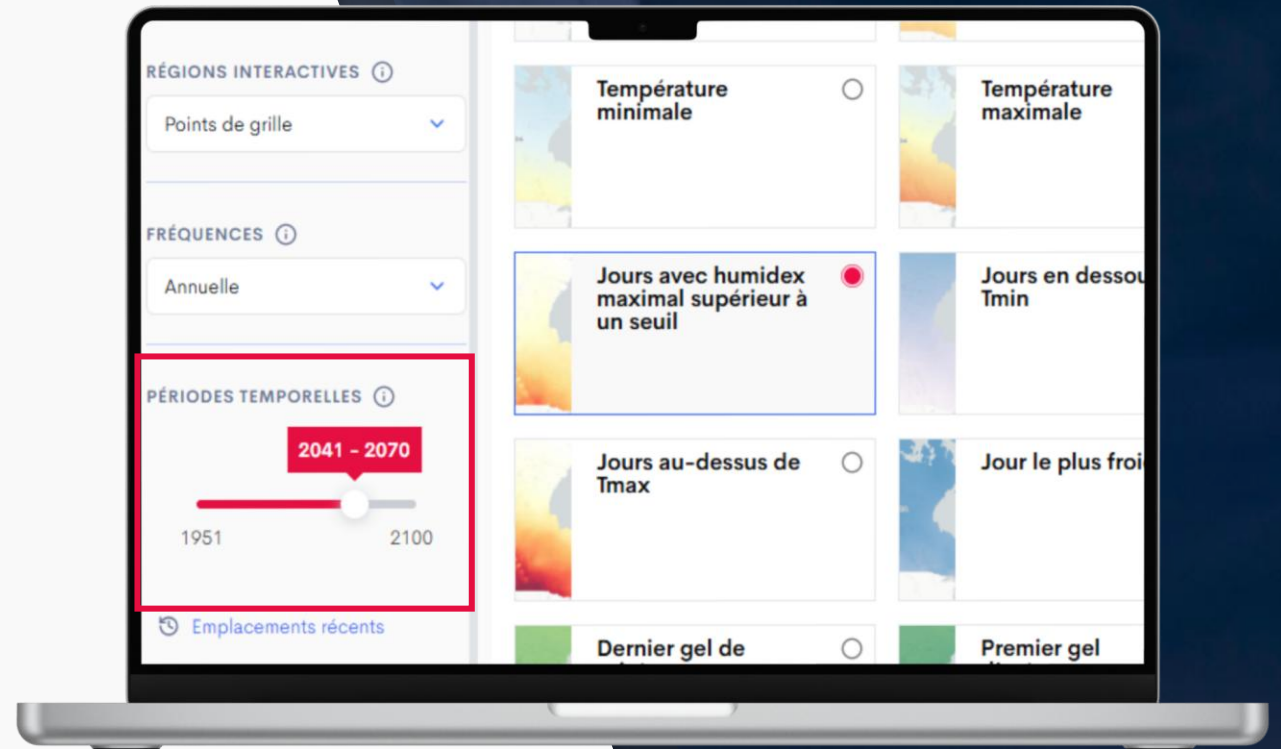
RÉGIONS INTERACTIVES

Points de grille

FRÉQUENCES

Annuelle

PÉRIODES TEMPORELLES

2041 - 2070

1951

2100

Emplacements récents

Température minimale

Température maximale

Jours avec humidex maximal supérieur à un seuil

Jours en dessou Tmin

Jours au-dessus de Tmax

Jour le plus froi

Dernier gel de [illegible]

Premier gel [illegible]